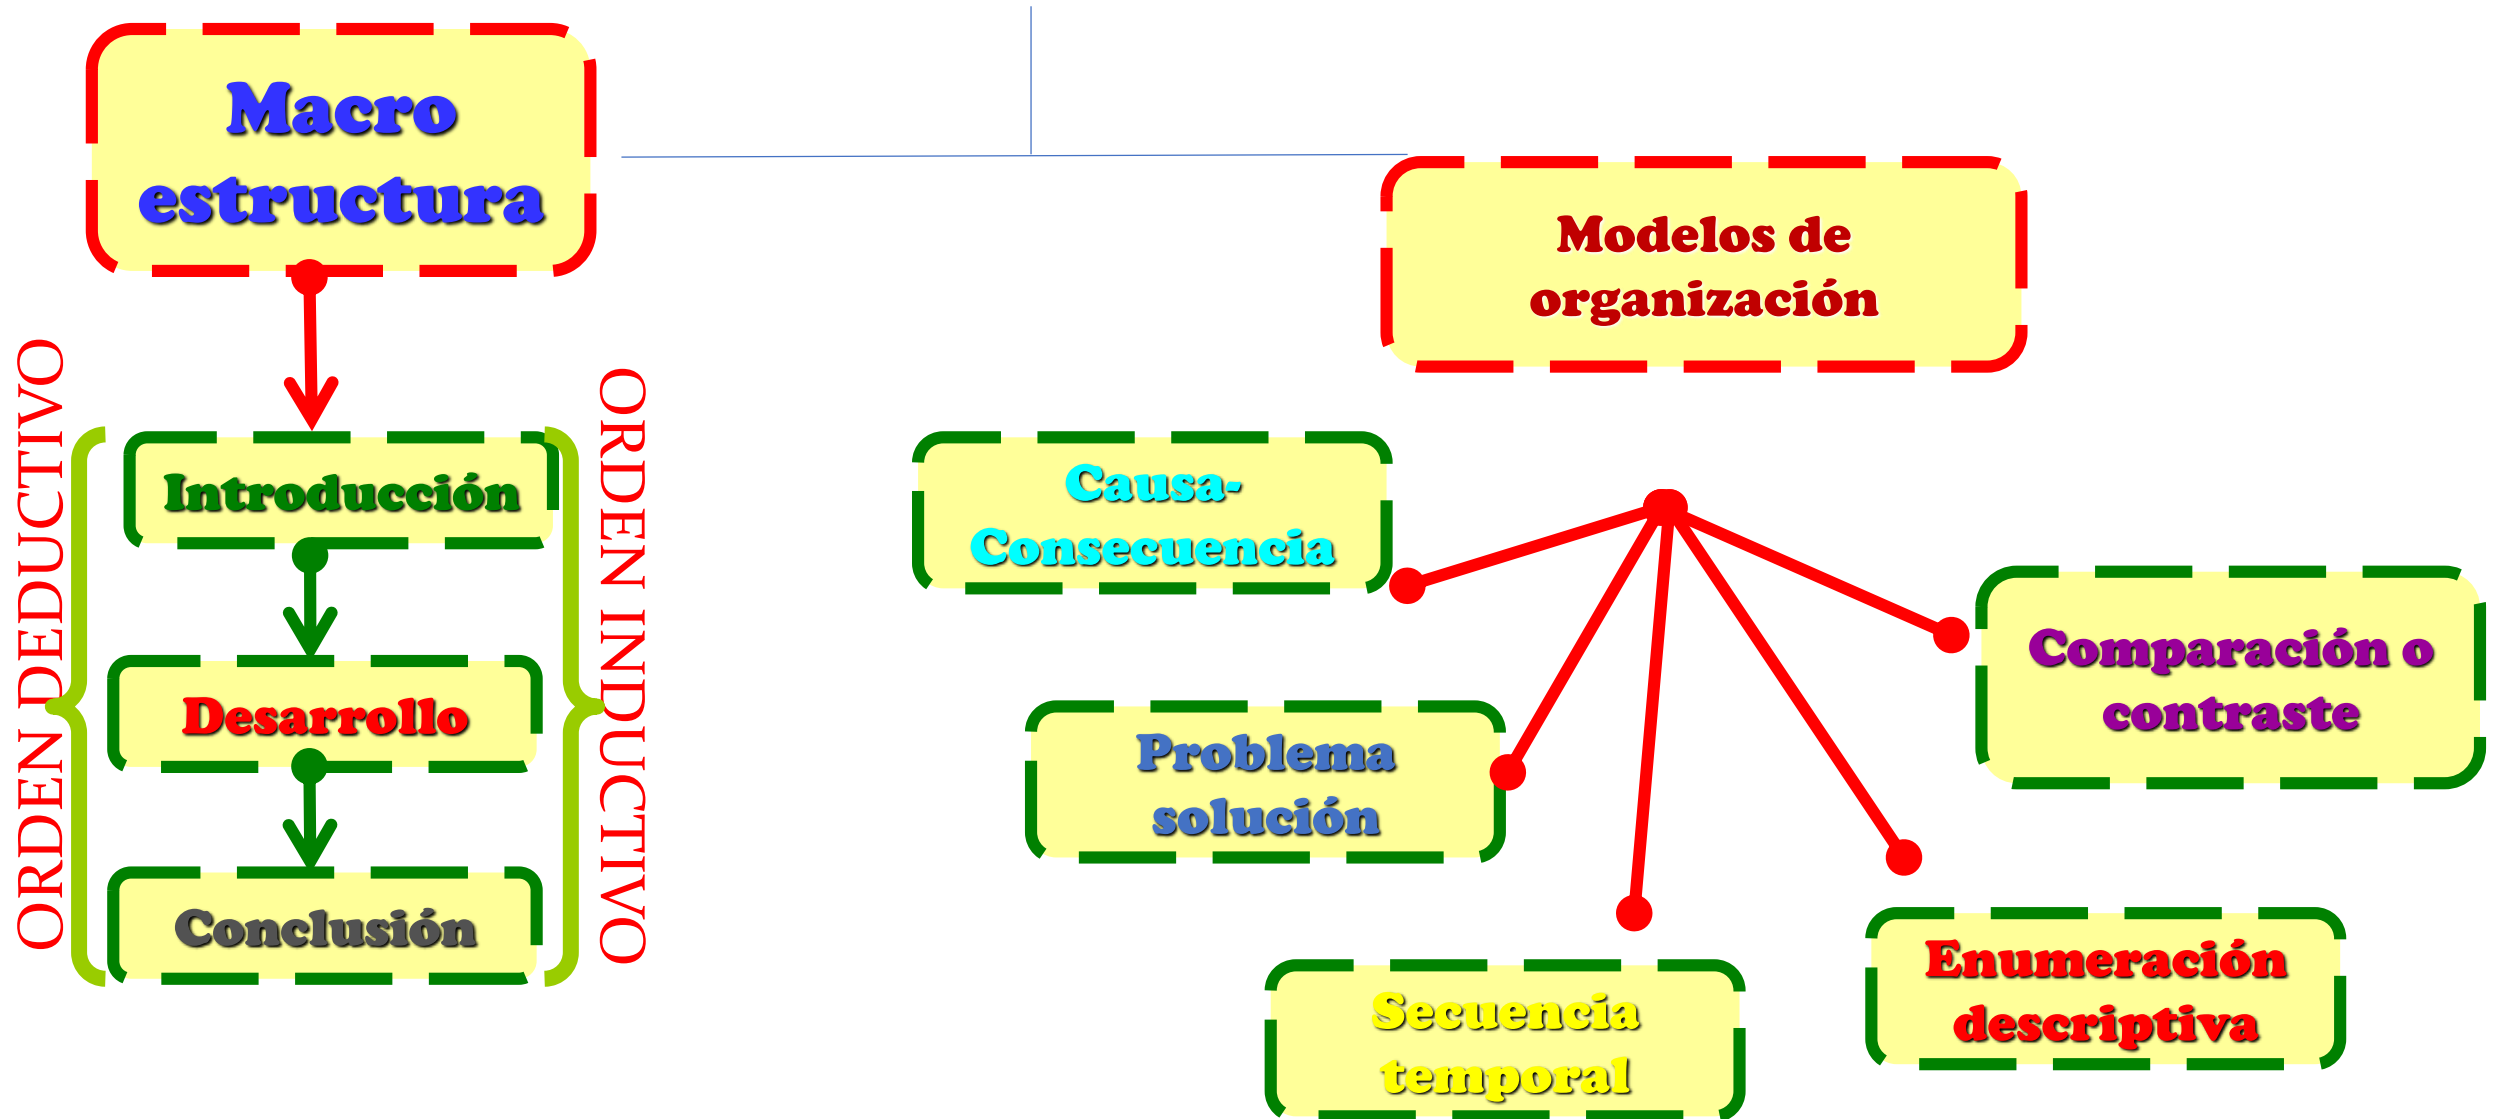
Macro estructura

ORDEN DEDUCTIVO

Introducción

Desarrollo

Conclusión

ORDEN INDUCTIVO

Modelos de organización

Causa-Consecuencia

Comparación o contraste

Problema solución

Secuencia temporal

Enumeración descriptiva